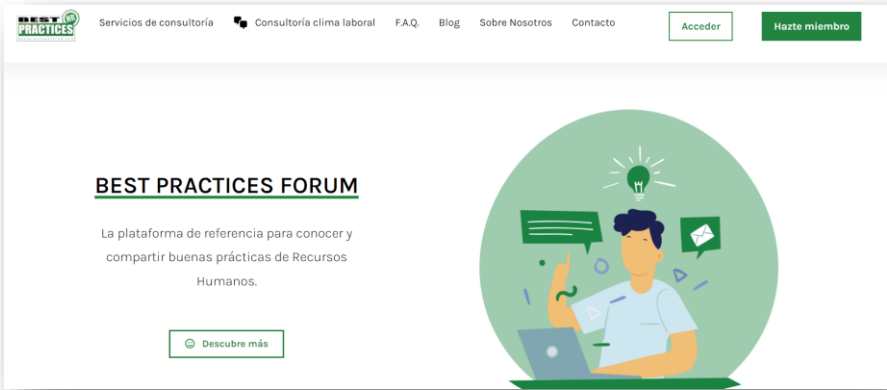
BEST PRACTICES

Servicios de consultoría
Consultoría clima laboral
F.A.Q.
Blog
Sobre Nosotros
Contacto
Acceder
Hazte miembro

BEST PRACTICES FORUM

La plataforma de referencia para conocer y compartir buenas prácticas de Recursos Humanos.

Descubre más